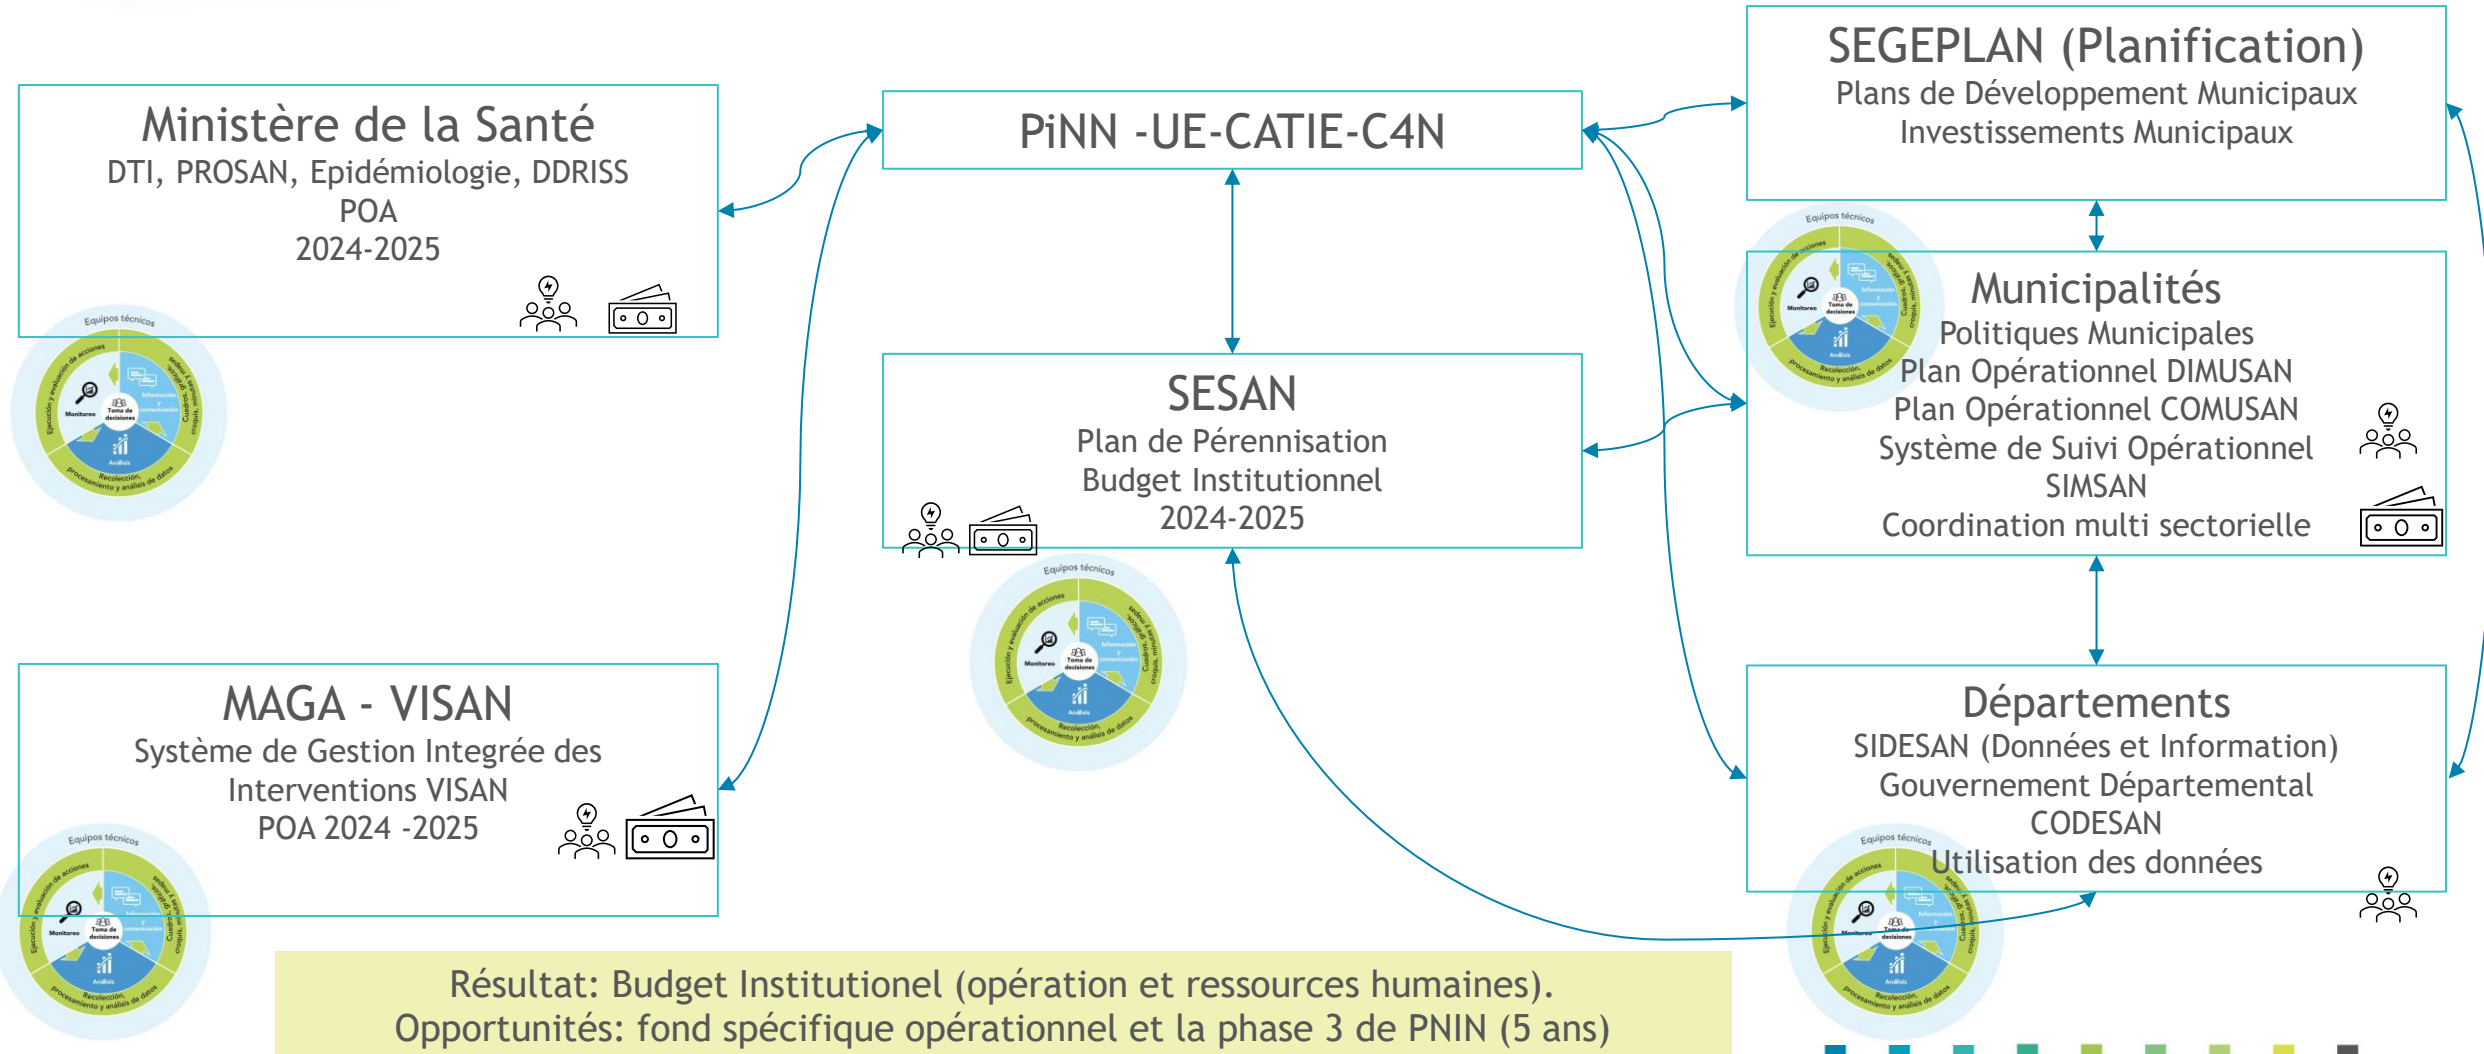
Ministère de la Santé
DTI, PROSAN, Epidémiologie, DDRISS
POA
2024-2025

PiNN -UE-CATIE-C4N

SEGEPLAN (Planification)
Plans de Développement Municipaux
Investissements Municipaux

Municipalités
Politiques Municipales
Plan Opérationnel DIMUSAN
Plan Opérationnel COMUSAN
Système de Suivi Opérationnel
SIMSAN
Coordination multi sectorielle

SESAN
Plan de Pérennisation
Budget Institutionnel
2024-2025

MAGA - VISAN
Système de Gestion Integrée des Interventions VISAN
POA 2024 -2025

Départements
SIDESAN (Données et Information)
Gouvernement Départemental
CODESAN
Utilisation des données

Equipos técnicos
Ejecución y evaluación de acciones
Monitoreo
Toma de decisiones
Información y comunicación
Cuadros y gráficas
Análisis
Recolección, procesamiento y análisis de datos

Résultat: Budget Institutionel (opération et ressources humaines).
Opportunités: fond spécifique opérationnel et la phase 3 de PNIN (5 ans)